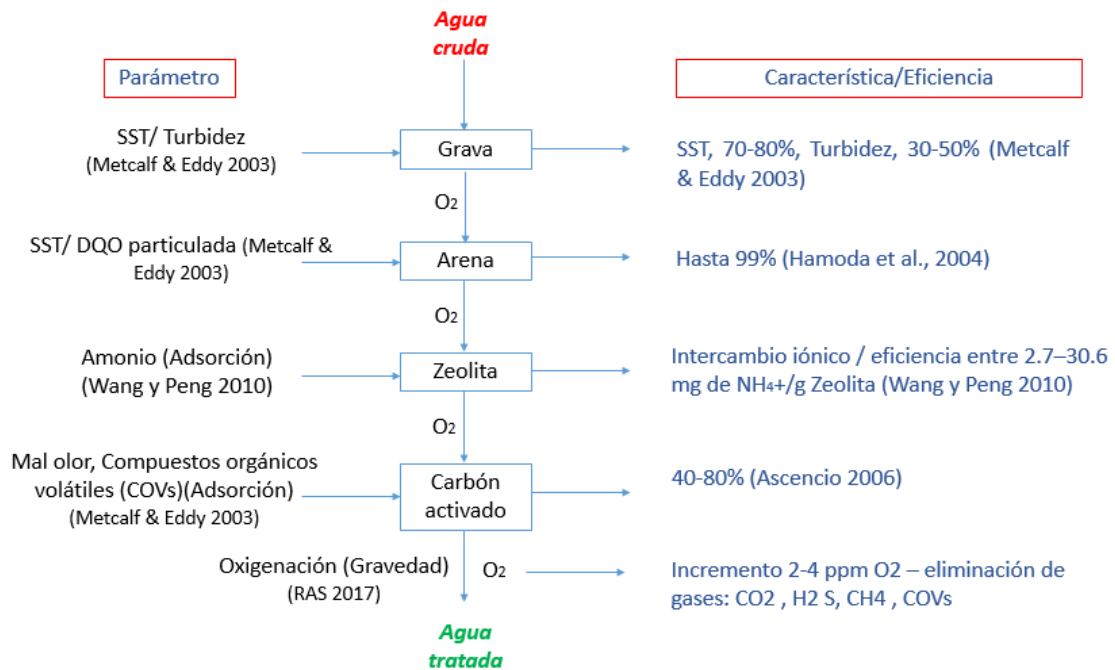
Agua cruda

Parámetro

Característica/Eficiencia

SST/ Turbidez
(Metcalf & Eddy 2003)

Grava

SST, 70-80%, Turbidez, 30-50% (Metcalf & Eddy 2003)

$O_2$

SST/ DQO particulada (Metcalf & Eddy 2003)

Arena

Hasta 99% (Hamoda et al., 2004)

$O_2$

Amonio (Adsorción)
(Wang y Peng 2010)

Zeolita

Intercambio iónico / eficiencia entre 2.7–30.6 mg de $NH_4$+/g Zeolita (Wang y Peng 2010)

$O_2$

Mal olor, Compuestos orgánicos volátiles (COVs)(Adsorción)
(Metcalf & Eddy 2003)

Carbón activado

40-80% (Ascencio 2006)

Oxigenación (Gravedad)
(RAS 2017)

$O_2$

Incremento 2-4 ppm O2 – eliminación de gases: CO2 , H2 S, CH4 , COVs

Agua tratada